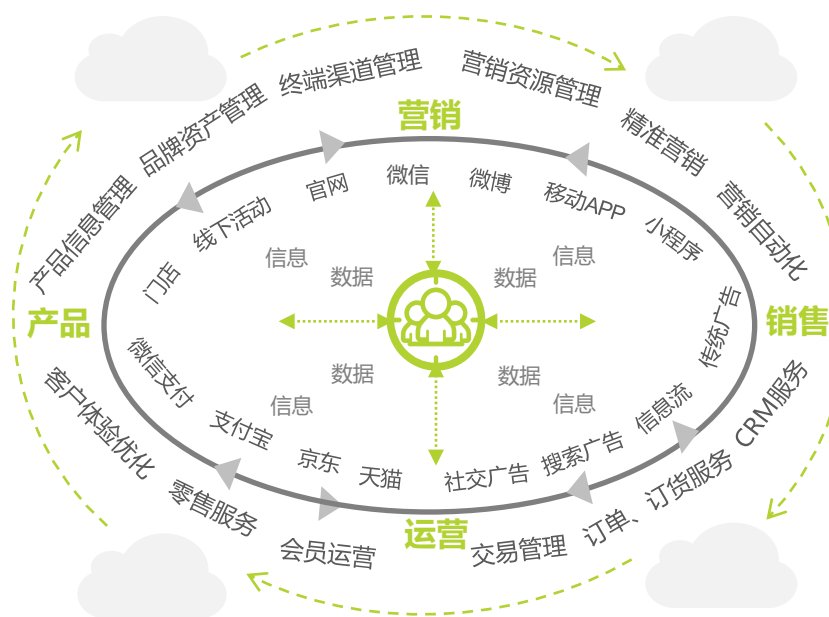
终端渠道管理
营销资源管理
品牌资产管理
精准营销
产品信息管理
营销自动化
营销
产品
销售
运营
微信
微博
官网
移动APP
线下活动
小程序
门店
传统广告
信息
数据
信息
数据
数据
信息
数据
信息
微信支付
支付宝
京东
天猫
社交广告
搜索广告
信息流
客户体验优化
CRM服务
零售服务
订单、订货服务
会员运营
交易管理